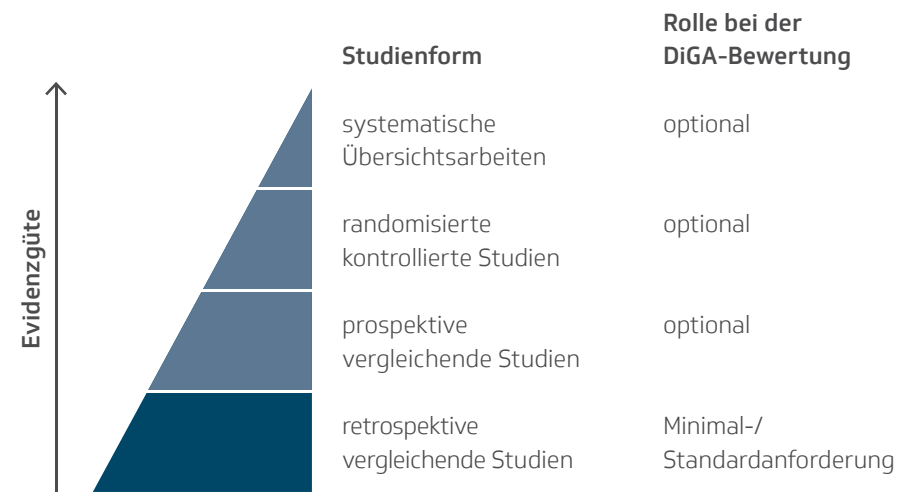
Evidenzgüte

| Studienform | Rolle bei der DiGA-Bewertung |
|---|---|
| systematische Übersichtsarbeiten | optional |
| randomisierte kontrollierte Studien | optional |
| prospektive vergleichende Studien | optional |
| retrospektive vergleichende Studien | Minimal-/ Standardanforderung |